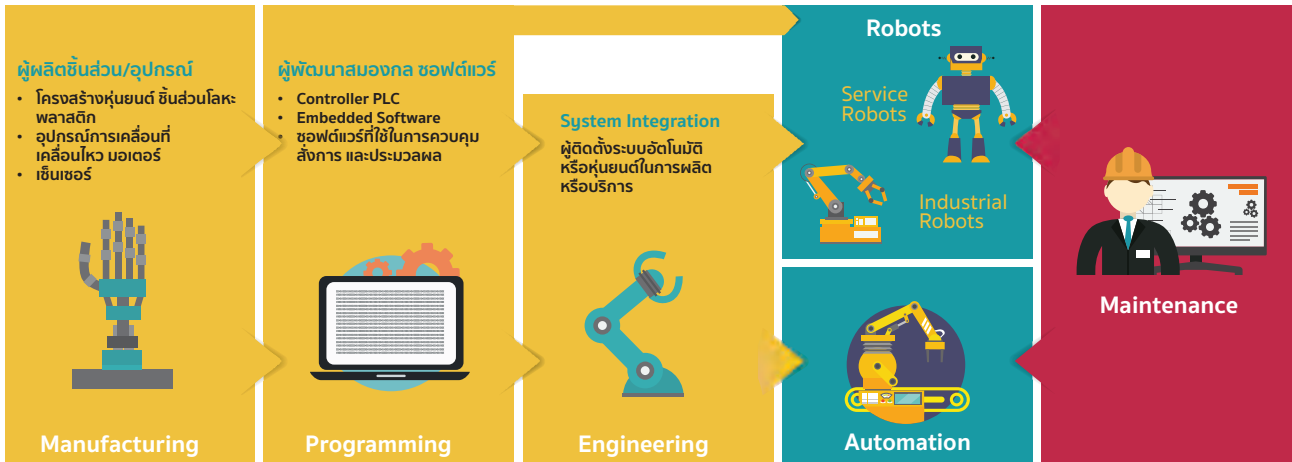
ผู้ผลิตชิ้นส่วน/อุปกรณ์

- โครงสร้างหุ่นยนต์ ชิ้นส่วนโลหะ พลาสติก
- อุปกรณ์การเคลื่อนที่ เคลื่อนไหว มอเตอร์
- เซ็นเซอร์

Manufacturing

ผู้พัฒนาสมองกล ซอฟต์แวร์

- Controller PLC
- Embedded Software
- ซอฟต์แวร์ที่ใช้ในการควบคุมสั่งการ และประมวลผล

Programming

System Integration

ผู้ติดตั้งระบบอัตโนมัติ หรือหุ่นยนต์ในการผลิต หรือบริการ

Engineering

Robots

Service Robots

Industrial Robots

Automation

Maintenance